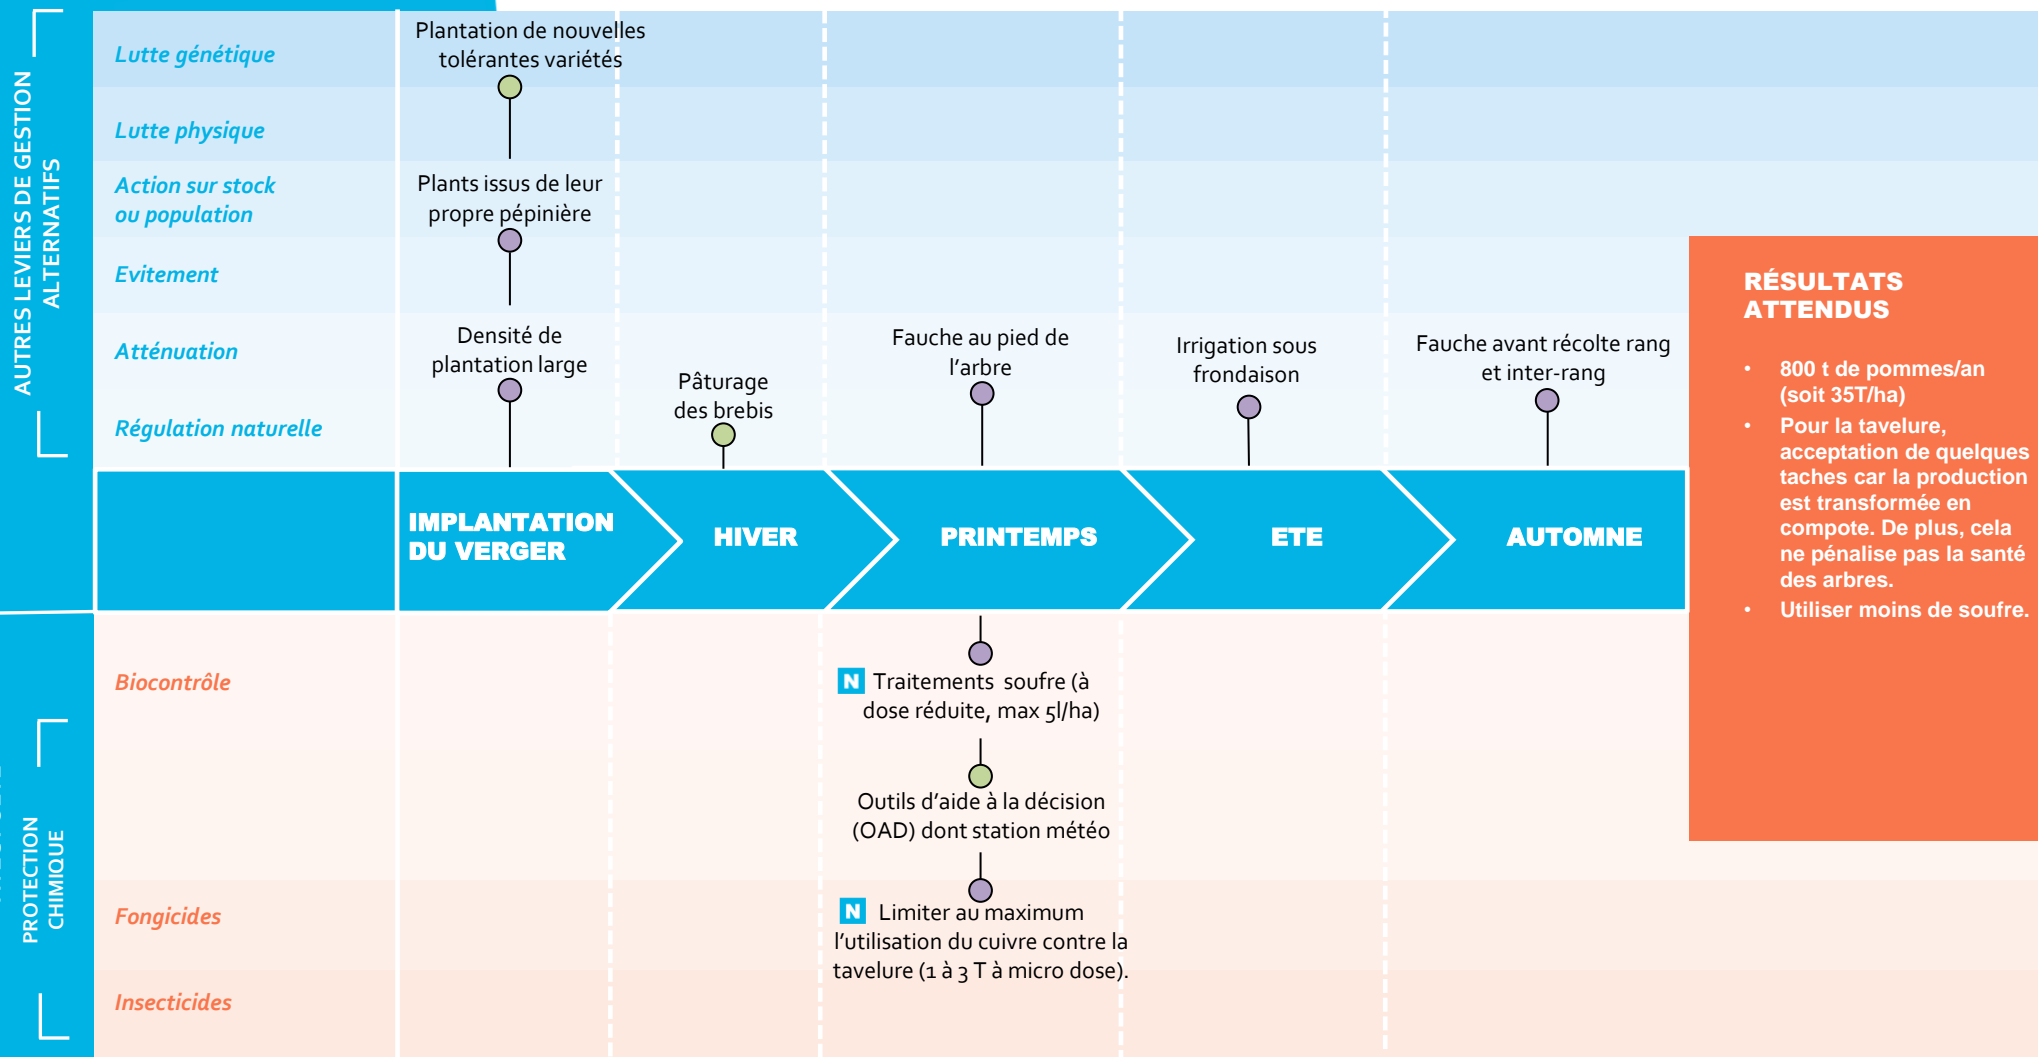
AUTRES LEVIERS DE GESTION ALTERNATIFS

Lutte génétique

Lutte physique

Action sur stock ou population

Evitement

Atténuation

Régulation naturelle

Plantation de nouvelles tolérantes variétés

Plants issus de leur propre pépinière

Densité de plantation large

Pâturage des brebis

Fauche au pied de l'arbre

Irrigation sous frondaison

Fauche avant récolte rang et inter-rang

IMPLANTATION DU VERGER

HIVER

PRINTEMPS

ETE

AUTOMNE

RÉSULTATS ATTENDUS

• 800 t de pommes/an (soit 35T/ha)
• Pour la tavelure, acceptation de quelques taches car la production est transformée en compote. De plus, cela ne pénalise pas la santé des arbres.
• Utiliser moins de soufre.

PROTECTION CHIMIQUE

Biocontrôle

Fongicides

Insecticides

N Traitements soufre (à dose réduite, max 5l/ha)

Outils d'aide à la décision (OAD) dont station météo

N Limiter au maximum l'utilisation du cuivre contre la tavelure (1 à 3 T à micro dose).